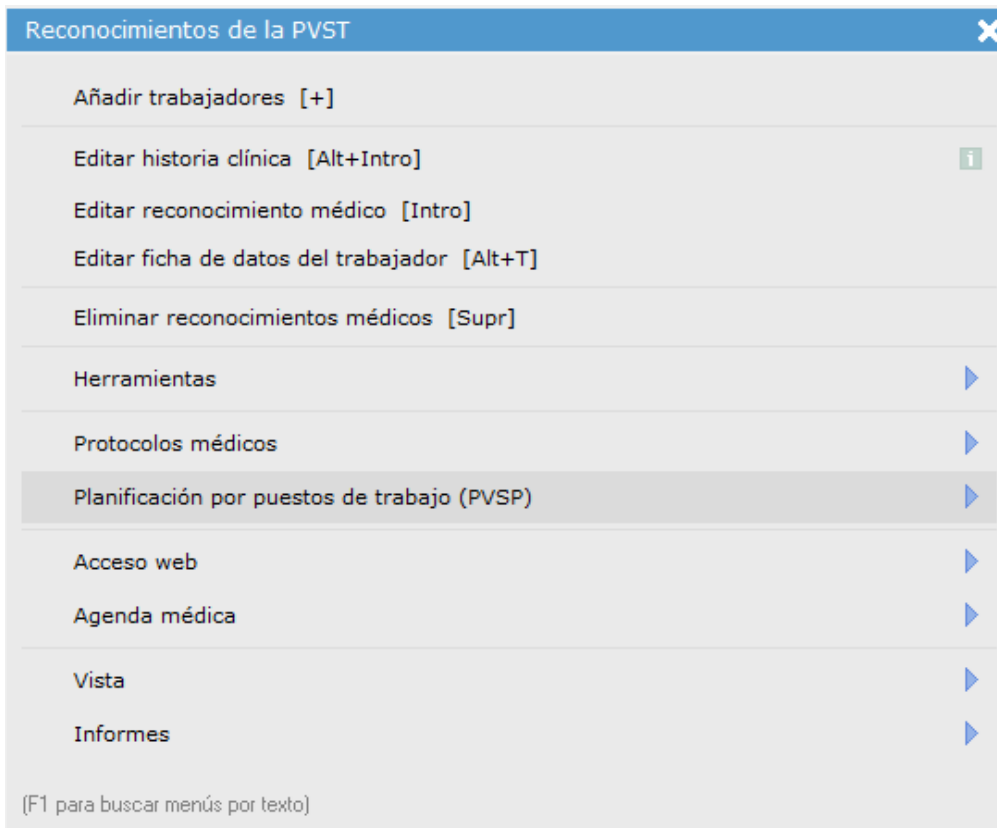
Reconocimientos de la PVST

Añadir trabajadores [+]

Editar historia clínica [Alt+Intro]

Editar reconocimiento médico [Intro]

Editar ficha de datos del trabajador [Alt+T]

Eliminar reconocimientos médicos [Supr]

Herramientas

Protocolos médicos

Planificación por puestos de trabajo (PVSP)

Acceso web

Agenda médica

Vista

Informes

(F1 para buscar menús por texto)